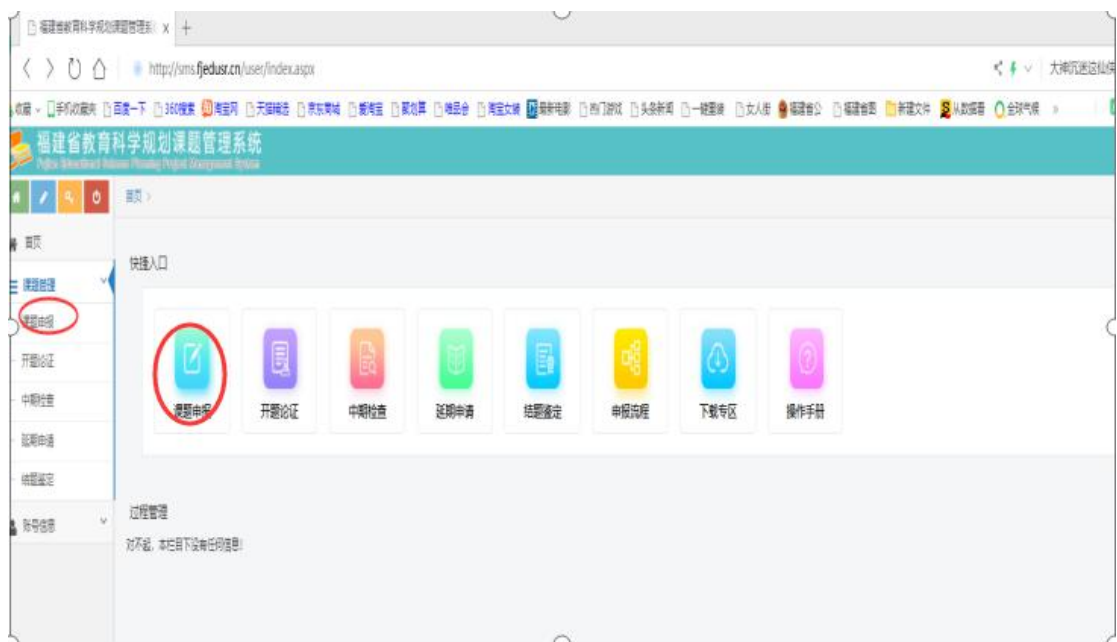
福建省教育科学规划课题管理系 ×

http://sms.fjedusr.cn/user/index.aspx

大神沉迷这仙侠

收藏 手机收藏夹 百度一下 360搜索 淘宝网 天猫精选 京东商城 爱淘宝 聚划算 唯品会 淘宝女装 最新电影 热门游戏 头条新闻 一键登录 女人街 福建省公 福建省图 新建文件 从数据看 全球气候

福建省教育科学规划课题管理系统

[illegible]

首页

首页

课题管理

课题申报

开题论证

中期检查

延期申请

结题鉴定

账号信息

快捷入口

课题申报

开题论证

中期检查

延期申请

结题鉴定

申报流程

下载专区

操作手册

过程管理

对不起，本栏目下没有任何信息！